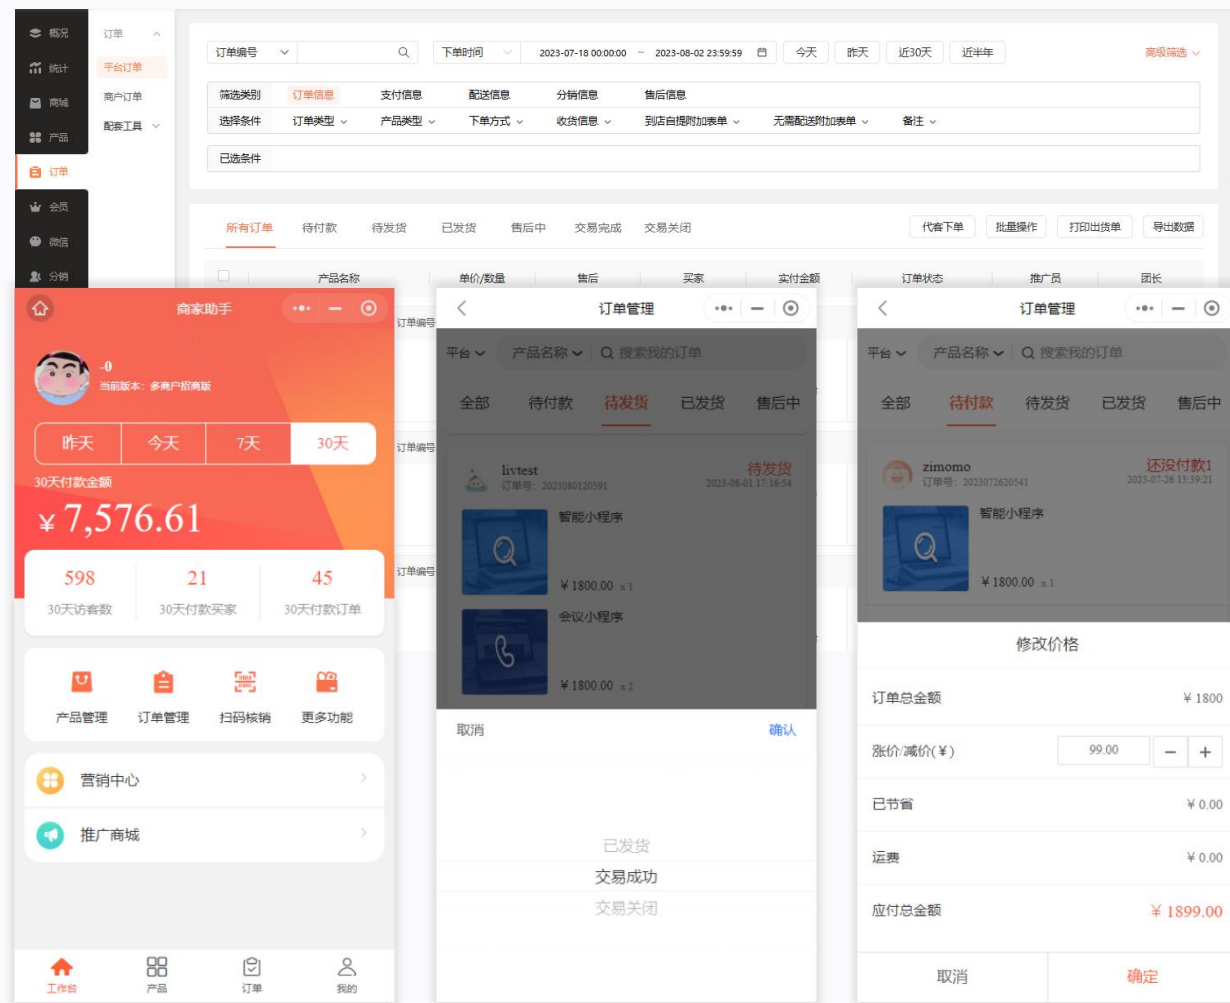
概况
统计
商城
产品
订单
会员
微信
分销

订单
平台订单
商户订单
配套工具

订单编号
下单时间 2023-07-18 00:00:00 ~ 2023-08-02 23:59:59
今天 昨天 近30天 近半年
高级筛选

筛选类别 订单信息 支付信息 配送信息 分销信息 售后信息
选择条件 订单类型 产品类型 下单方式 收货信息 到店自提附加表单 无需配送附加表单 备注
已选条件

所有订单 待付款 待发货 已发货 售后中 交易完成 交易关闭
代客下单 批量操作 打印出货单 导出数据

产品名称 单价/数量 售后 买家 实付金额 订单状态 推广员 团长
订单编号
订单编号
订单编号

商家助手
-0
当前版本：多商户招商版
昨天 今天 7天 30天
30天付款金额
¥ 7,576.61
598 30天访客数
21 30天付款买家
45 30天付款订单
产品管理 订单管理 扫码核销 更多功能
营销中心
推广商城
工作台 产品 订单 我的

订单管理
平台 产品名称 搜索我的订单
全部 待付款 待发货 已发货 售后中
livtest
订单号：2023080120591
待发货
2023-08-01 17:16:34
智能小程序
¥ 1800.00 x 1
会议小程序
¥ 1800.00 x 2
取消 确认
已发货
交易成功
交易关闭

订单管理
平台 产品名称 搜索我的订单
全部 待付款 待发货 已发货 售后中
zimomo
订单号：2023072620541
还没付款1
2023-07-26 13:39:21
智能小程序
¥ 1800.00 x 1
修改价格
订单总金额 ¥ 1800
涨价/减价(¥) 99.00 − +
已节省 ¥ 0.00
运费 ¥ 0.00
应付总金额 ¥ 1899.00
取消 确定